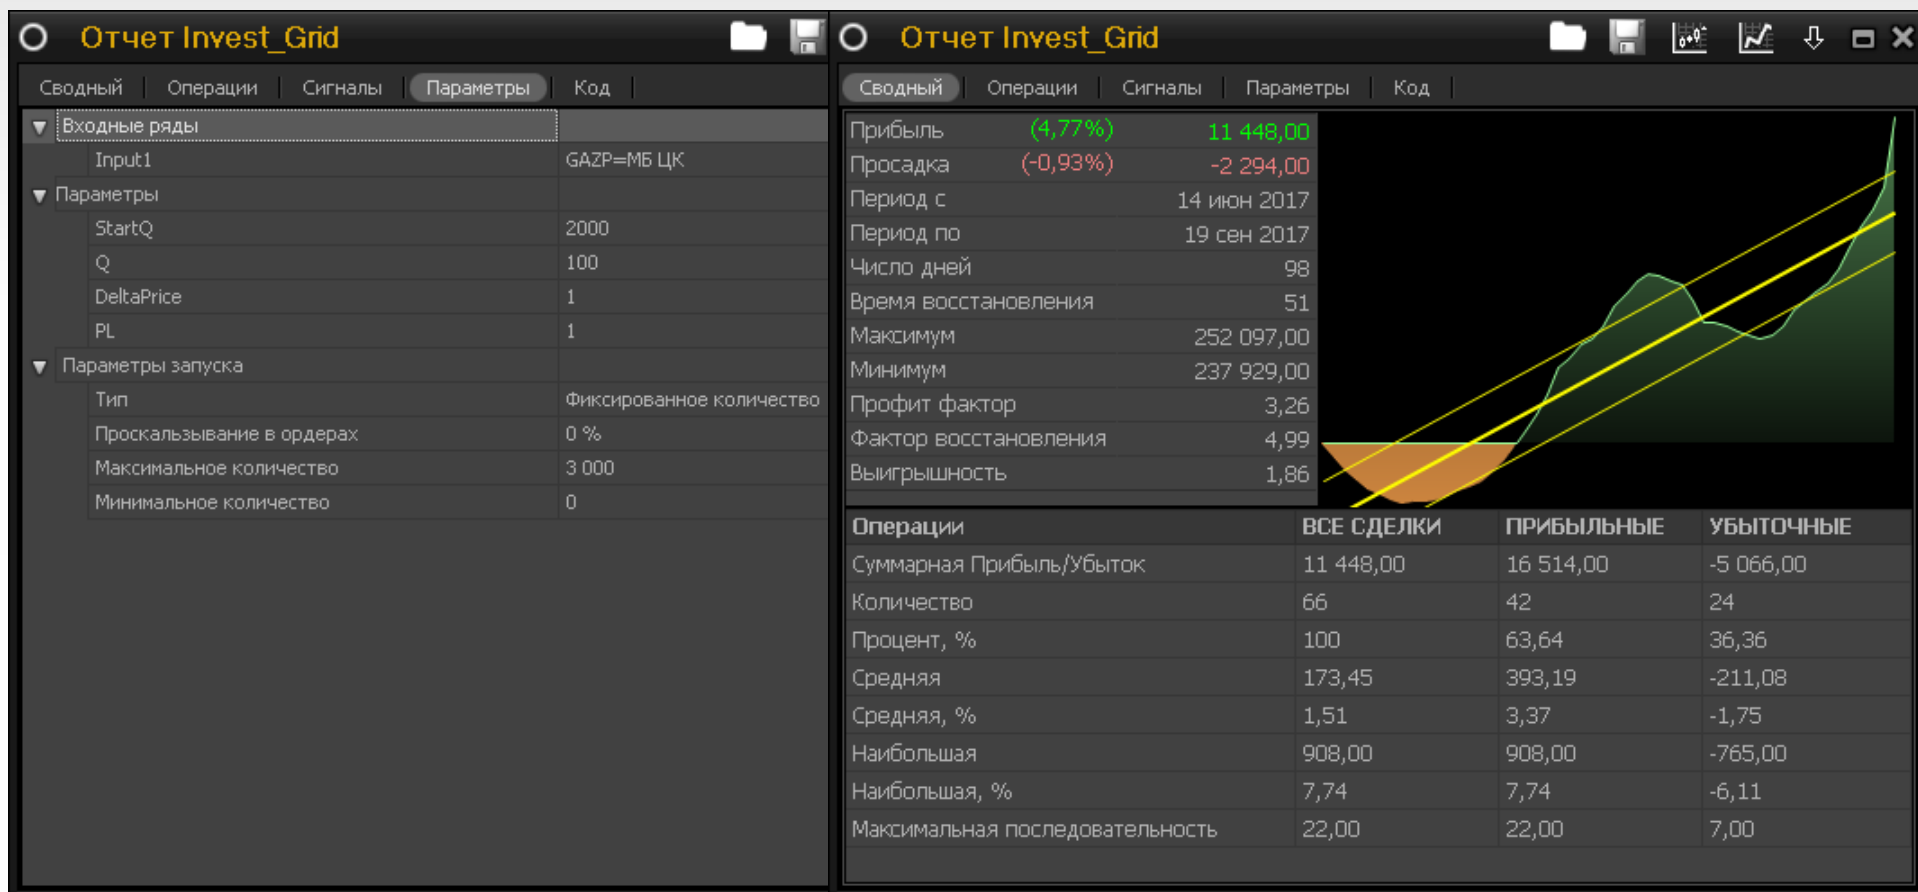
Отчет Invest_Grid

Сводный | Операции | Сигналы | Параметры | Код

| | |
|---|---|
| Входные ряды | |
| Input1 | GAZP=МБ ЦК |
| Параметры | |
| StartQ | 2000 |
| Q | 100 |
| DeltaPrice | 1 |
| PL | 1 |
| Параметры запуска | |
| Тип | Фиксированное количество |
| Проскальзывание в ордерах | 0 % |
| Максимальное количество | 3 000 |
| Минимальное количество | 0 |

Отчет Invest_Grid

Сводный | Операции | Сигналы | Параметры | Код

| | | |
|---|---|---|
| Прибыль | (4,77%) | 11 448,00 |
| Просадка | (-0,93%) | -2 294,00 |
| Период с | | 14 июн 2017 |
| Период по | | 19 сен 2017 |
| Число дней | | 98 |
| Время восстановления | | 51 |
| Максимум | | 252 097,00 |
| Минимум | | 237 929,00 |
| Профит фактор | | 3,26 |
| Фактор восстановления | | 4,99 |
| Выигрышность | | 1,86 |

| Операции | ВСЕ СДЕЛКИ | ПРИБЫЛЬНЫЕ | УБЫТОЧНЫЕ |
|---|---|---|---|
| Суммарная Прибыль/Убыток | 11 448,00 | 16 514,00 | -5 066,00 |
| Количество | 66 | 42 | 24 |
| Процент, % | 100 | 63,64 | 36,36 |
| Средняя | 173,45 | 393,19 | -211,08 |
| Средняя, % | 1,51 | 3,37 | -1,75 |
| Наибольшая | 908,00 | 908,00 | -765,00 |
| Наибольшая, % | 7,74 | 7,74 | -6,11 |
| Максимальная последовательность | 22,00 | 22,00 | 7,00 |